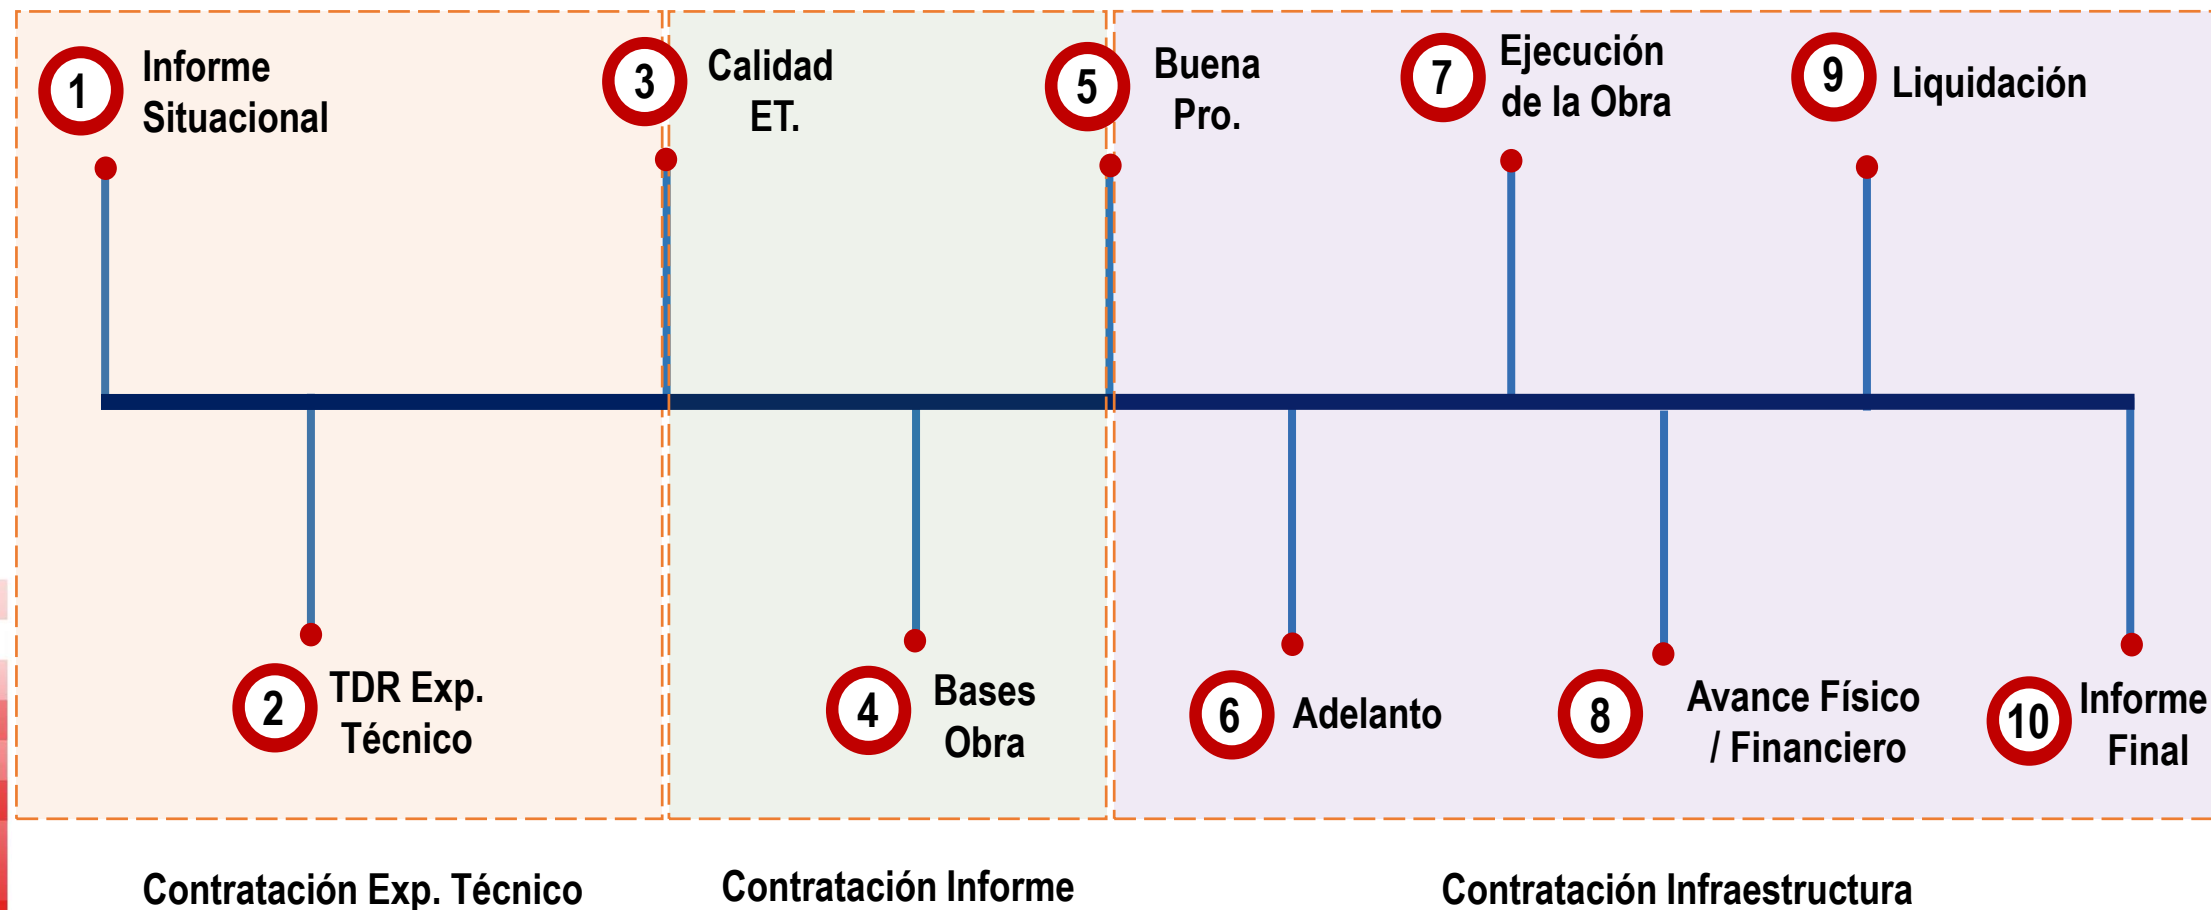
1 Informe Situacional

3 Calidad ET.

5 Buena Pro.

7 Ejecución de la Obra

9 Liquidación

2 TDR Exp. Técnico

4 Bases Obra

6 Adelanto

8 Avance Físico / Financiero

10 Informe Final

Contratación Exp. Técnico

Contratación Informe

Contratación Infraestructura